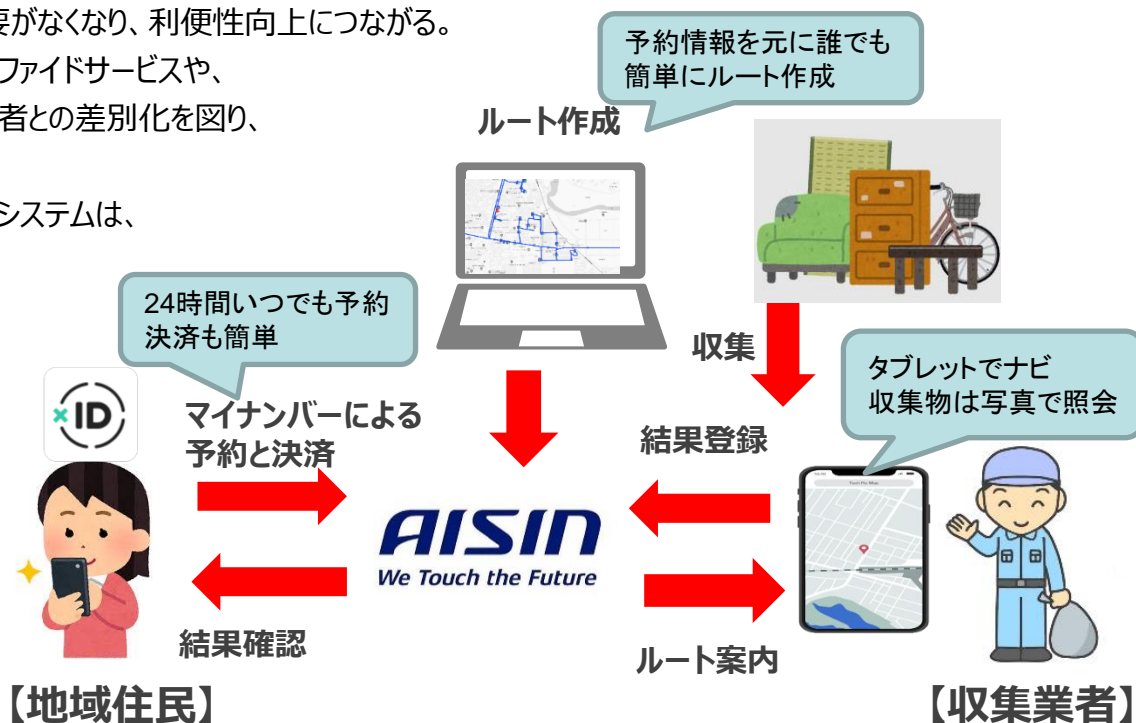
要がなくなり、利便性向上につながる。
ファイドサービスや、
者との差別化を図り、

システムは、

予約情報を元に誰でも簡単にルート作成

ルート作成

24時間いつでも予約
決済も簡単

収集

タブレットでナビ
収集物は写真で照会

ID

マイナンバーによる
予約と決済

結果登録

AISIN
We Touch the Future

結果確認

ルート案内

【地域住民】

【収集業者】